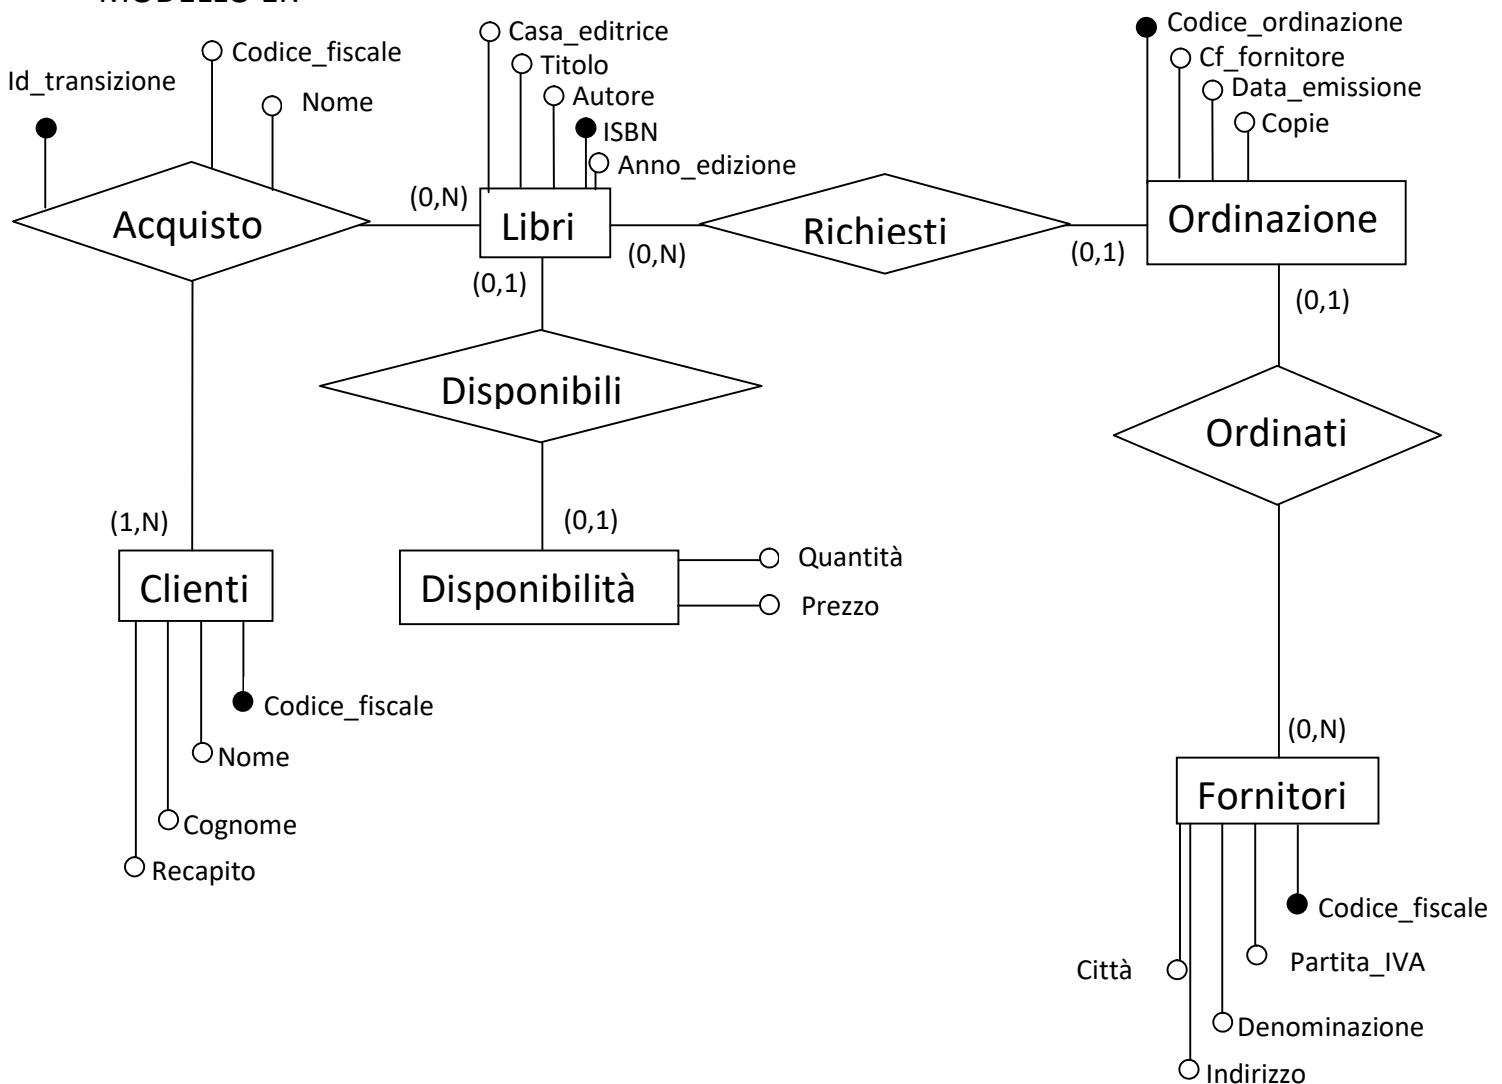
MODELLO ER

Id_transizione
Codice_fiscale
Nome
Acquisto
(0,N)
Casa_editrice
Titolo
Autore
ISBN
Anno_edizione
Libri
(0,N)
(0,1)
Richiesti
(0,1)
Codice_ordinazione
Cf_fornitore
Data_emissione
Copie
Ordinazione
(0,1)
Disponibili
Ordinati
(1,N)
(0,1)
Clienti
Disponibilità
Quantità
Prezzo
Codice_fiscale
Nome
Cognome
Recapito
(0,N)
Fornitori
Codice_fiscale
Partita_IVA
Città
Denominazione
Indirizzo